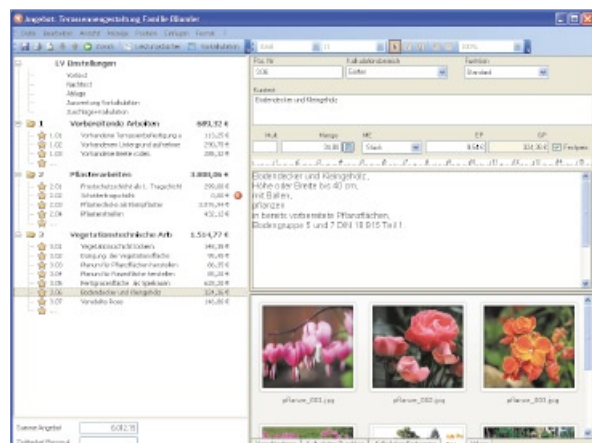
Angebot: Terrassenneugestaltung Familie Blumler

LV Einstellungen
Vortext
Nachtext
Ablage
Auswertung Kalkulation
Zuschlagskalkulation

1 Vorbereitende Arbeiten 693,32 €
1.01 Vorhandene Terrassenbefestigung a 115,25 €
1.02 Vorhandenen Untergrund aufnehmen 290,75 €
1.03 Vorhandene Beete roden 288,32 €

2 Pflasterarbeiten 3.080,06 €
2.01 Frostschutzschicht als t. Tragschicht 200,00 €
2.02 Schotterragschicht 0,00 €
2.03 Pflasterdecke als Betonpflaster 2.376,34 €
2.04 Pflasterstellen 432,32 €

3 Vegetationstechnische Arb 1.514,77 €
3.01 Vegetationsschicht lockern 348,39 €
3.02 Reinigung der Vegetationsfläche 95,45 €
3.03 Planum für Pflanzflächen herstellen 86,35 €
3.04 Planum für Rasenfläche herstellen 80,09 €
3.05 Fertigrasenfläche als Spielrasen 620,20 €
3.06 Bodendecker und Kleingehölz 324,36 €
3.07 Vorhandene Rose 14,00 €

Summe Angebot 6012,15

Pos. Nr
3.06
Kalkulationsbereich
Garten
Positionsart
Standard
Kurztext
Bodendecker und Kleingehölz
Menge
20,00
ME
Stück
EP
8,565
GP
324,36 €
Festpreis

Bodendecker und Kleingehölz,
Höhe oder Breite bis 40 cm,
mit Ballen,
pflanzen
in bereits vorhandene Pflanzflächen,
Bodengruppe 5 und 7 DIN 18 915 Teil I

pflanzen_001.jpg
pflanzen_002.jpg
pflanzen_003.jpg